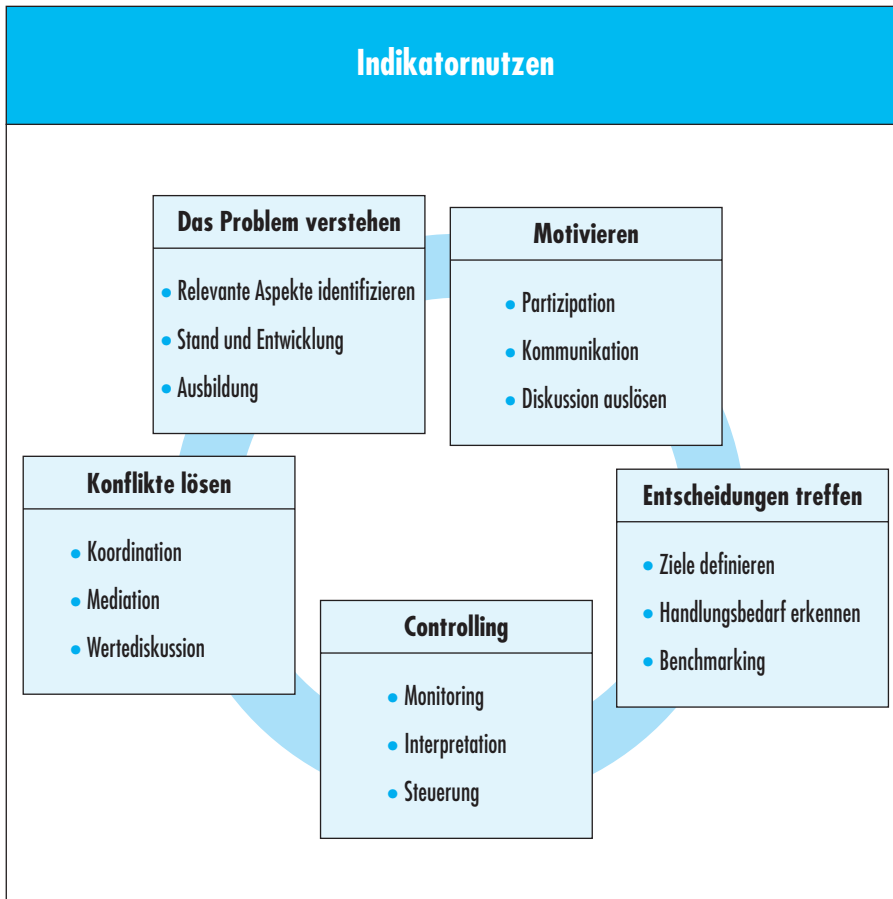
Indikatornutzen

Das Problem verstehen
- Relevante Aspekte identifizieren
- Stand und Entwicklung
- Ausbildung

Motivieren
- Partizipation
- Kommunikation
- Diskussion auslösen

Entscheidungen treffen
- Ziele definieren
- Handlungsbedarf erkennen
- Benchmarking

Controlling
- Monitoring
- Interpretation
- Steuerung

Konflikte lösen
- Koordination
- Mediation
- Wertediskussion